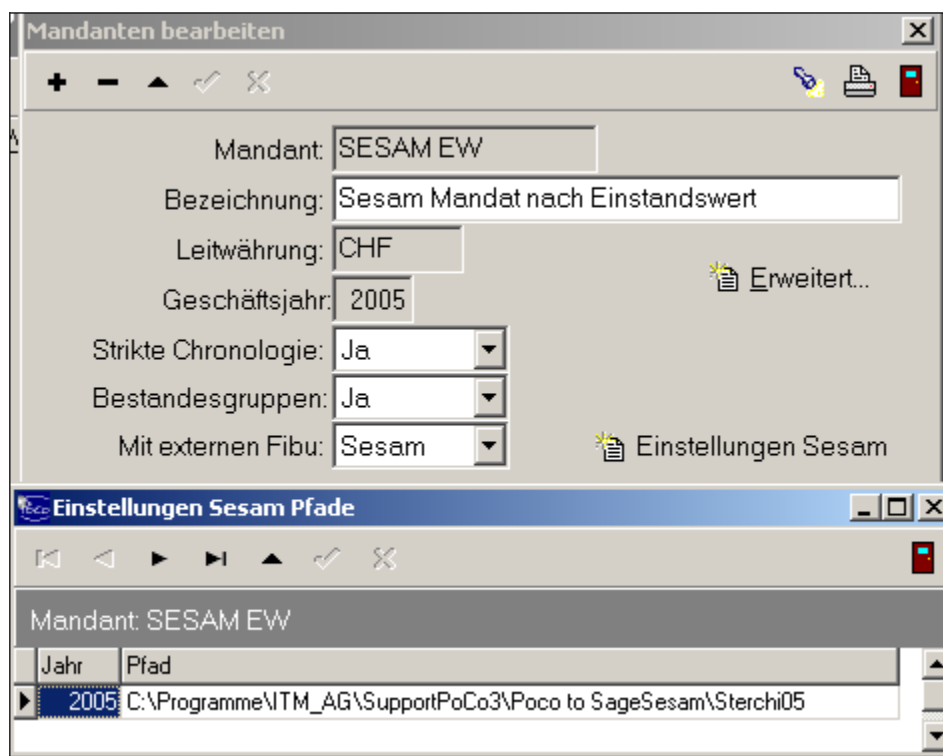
Mandanten bearbeiten

Mandant: SESAM EW

Bezeichnung: Sesam Mandat nach Einstandswert

Leitwährung: CHF

Erweitert...

Geschäftsjahr: 2005

Strikte Chronologie: Ja

Bestandesgruppen: Ja

Mit externen Fibu: Sesam

Einstellungen Sesam

Einstellungen Sesam Pfade

Mandant: SESAM EW

| Jahr | Pfad |
|---|---|
| 2005 | C:\Programme\ITM_AG\SupportPoCo3\Poco to SageSesam\Sterchi05 |